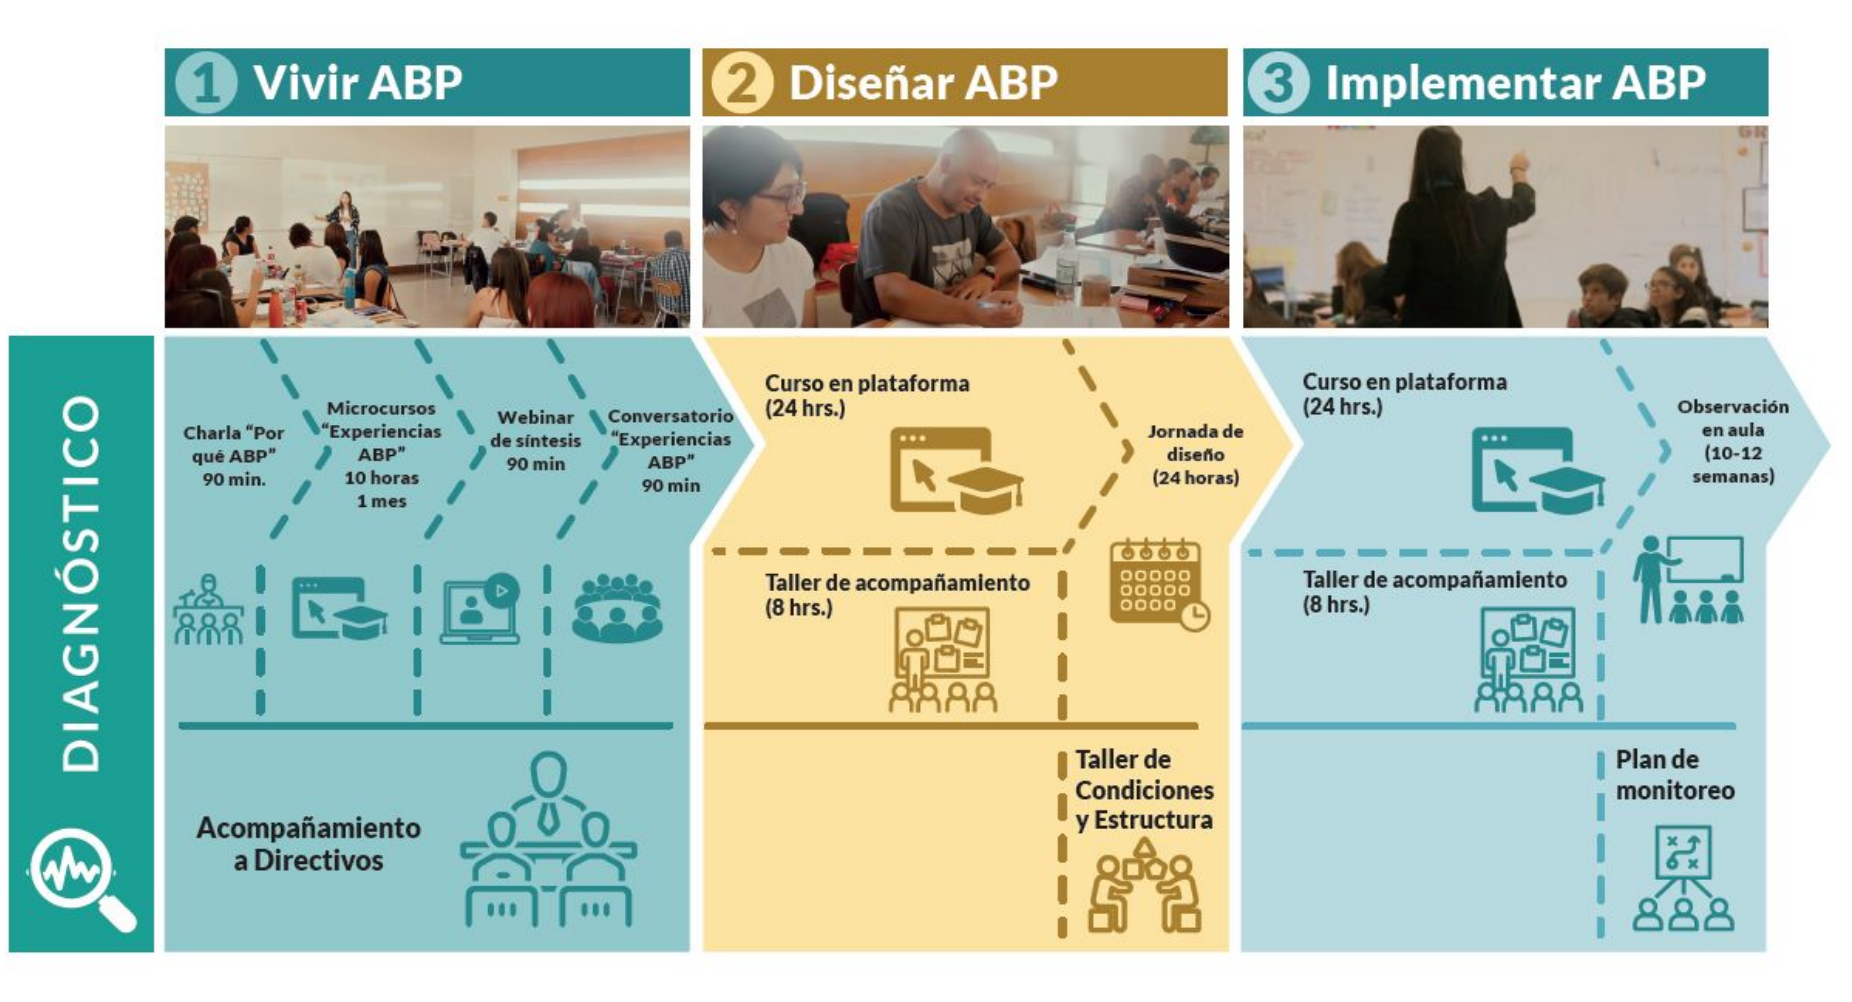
1 Vivir ABP

2 Diseñar ABP

3 Implementar ABP

DIAGNÓSTICO

Charla "Por qué ABP" 90 min.

Microcursos "Experiencias ABP" 10 horas 1 mes

Webinar de síntesis 90 min

Conversatorio "Experiencias ABP" 90 min

Acompañamiento a Directivos

Curso en plataforma (24 hrs.)

Jornada de diseño (24 horas)

Taller de acompañamiento (8 hrs.)

Taller de Condiciones y Estructura

Curso en plataforma (24 hrs.)

Observación en aula (10-12 semanas)

Taller de acompañamiento (8 hrs.)

Plan de monitoreo